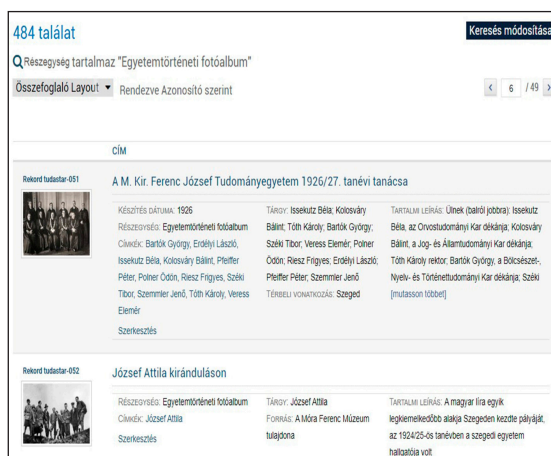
484 találat

Keresés módosítása

Részegység tartalmaz "Egyetemtörténeti fotóalbum"

Összefoglaló Layout ▾ Rendezve Azonosító szerint

‹ 6 / 49 ›

CÍM

Rekord tudastar-051

A M. Kir. Ferenc József Tudományegyetem 1926/27. tanévi tanácsa

KÉSZÍTÉS DÁTUMA: 1926
RÉSZEGYSÉG: Egyetemtörténeti fotóalbum
CÍMKÉK: Bartók György, Erdélyi László, Issekutz Béla, Kolosváry Bálint, Pfeiffer Péter, Polner Ödön, Riesz Frigyes, Széki Tibor, Szemmler Jenő, Tóth Károly, Veress Elemér

TÁRGY: Issekutz Béla; Kolosváry Bálint; Tóth Károly; Bartók György; Széki Tibor; Veress Elemér; Polner Ödön; Riesz Frigyes; Erdélyi László; Pfeiffer Péter; Szemmler Jenő
TÉRBELI VONATKOZÁS: Szeged

TARTALMI LEÍRÁS: Ülnek (balról jobbra): Issekutz Béla, az Orvostudományi Kar dékánja; Kolosváry Bálint, a Jog- és Államtudományi Kar dékánja; Tóth Károly rektor; Bartók György, a Bölcsészet-, Nyelv- és Történettudományi Kar dékánja; Széki [mutasson többet]

Szerkesztés

Rekord tudastar-052

József Attila kiránduláson

RÉSZEGYSÉG: Egyetemtörténeti fotóalbum
CÍMKÉK: József Attila

TÁRGY: József Attila
FORRÁS: A Móra Ferenc Múzeum tulajdona

TARTALMI LEÍRÁS: A magyar líra egyik legkiemelkedőbb alakja Szegeden kezdte pályáját, az 1924/25-ös tanévben a szegedi egyetem hallgatója volt

Szerkesztés